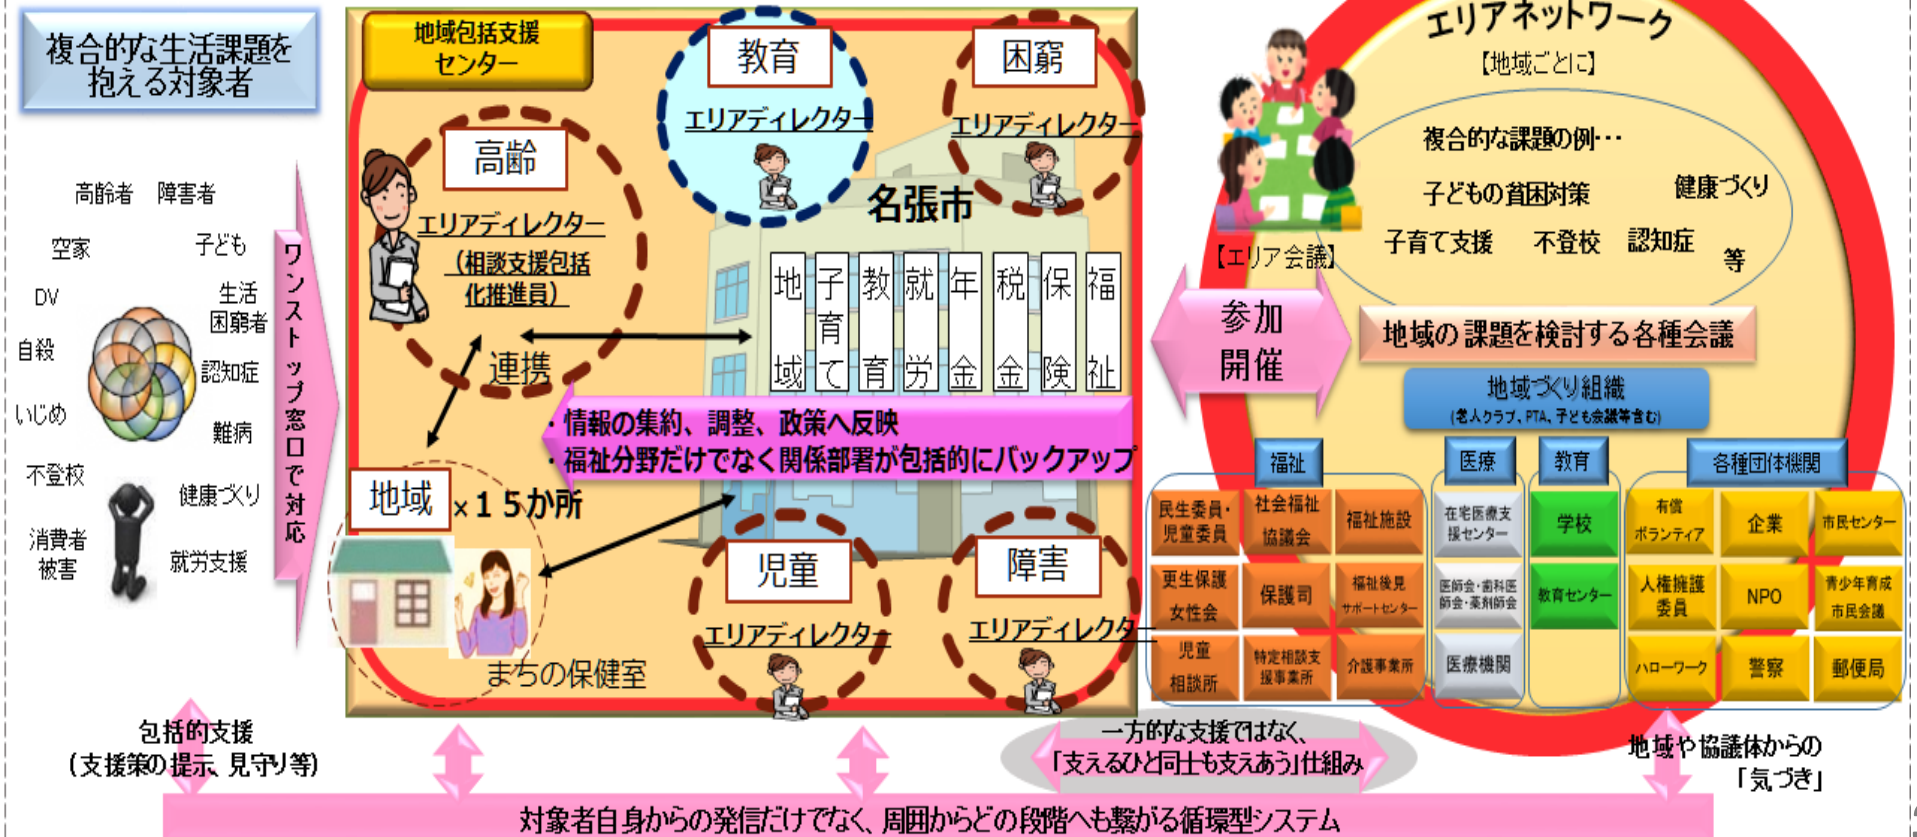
複合的な生活課題を抱える対象者

高齢者 障害者
空家 子ども
DV 生活困窮者
自殺 認知症
いじめ 難病
不登校 健康づくり
消費者被害 就労支援

ワンストップ窓口で対応

地域包括支援センター

高齢
エリアディレクター
（相談支援包括化推進員）

連携

教育
エリアディレクター

困窮
エリアディレクター

名張市

| 地域 | 子育て | 教育 | 就労 | 年金 | 税金 | 保険 | 福祉 |
|---|---|---|---|---|---|---|---|

・情報の集約、調整、政策へ反映
・福祉分野だけでなく関係部署が包括的にバックアップ

地域 ×１５か所

まちの保健室

児童
エリアディレクター

障害
エリアディレクター

エリアネットワーク
【地域ごとに】

複合的な課題の例・・・
子どもの貧困対策 健康づくり
子育て支援 不登校 認知症 等

【エリア会議】

参加開催

地域の課題を検討する各種会議

地域づくり組織
（老人クラブ、PTA、子ども会等含む）

福祉
民生委員・児童委員
社会福祉協議会
福祉施設
更生保護女性会
保護司
福祉後見サポートセンター
児童相談所
特定相談支援事業所
介護事業所

医療
在宅医療支援センター
医師会・歯科医師会・薬剤師会
医療機関

教育
学校
教育センター

各種団体機関
有償ボランティア
企業
市民センター
人権擁護委員
NPO
青少年育成市民会議
ハローワーク
警察
郵便局

包括的支援
（支援策の提示、見守り等）

一方的な支援ではなく、
「支えるひと同士も支えあう」仕組み

地域や協議体からの
「気づき」

対象者自身からの発信だけでなく、周囲からどの段階へも繋がる循環型システム